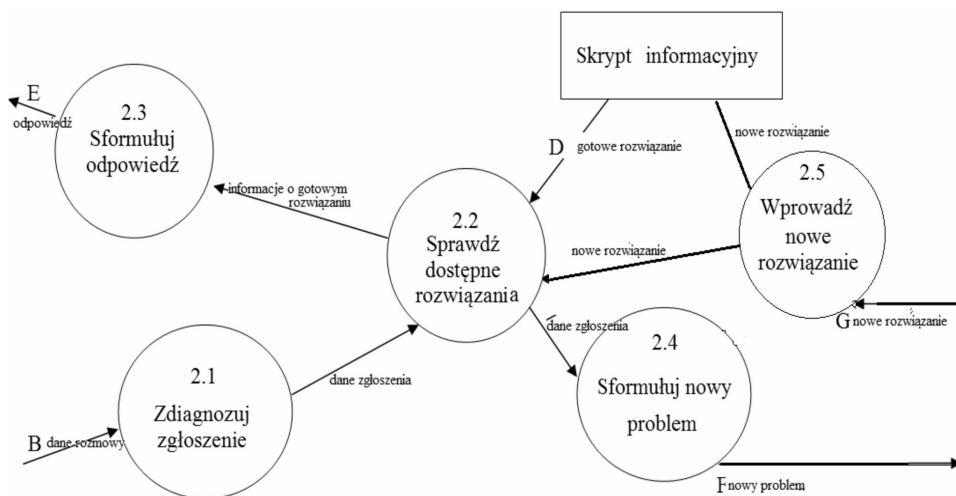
Skrypt informacyjny

E
odpowiedź

2.3
Sformułuj odpowiedź

D
gotowe rozwiązanie

nowe rozwiązanie

informacje o gotowym rozwiązaniu

2.2
Sprawdź dostępne rozwiązania

2.5
Wprowadź nowe rozwiązanie

nowe rozwiązanie

dane zgłoszenia

2.4
Sformułuj nowy problem

G nowe rozwiązanie

2.1
Zdiagnozuj zgłoszenie

dane zgłoszenia

B dane rozmowy

F nowy problem